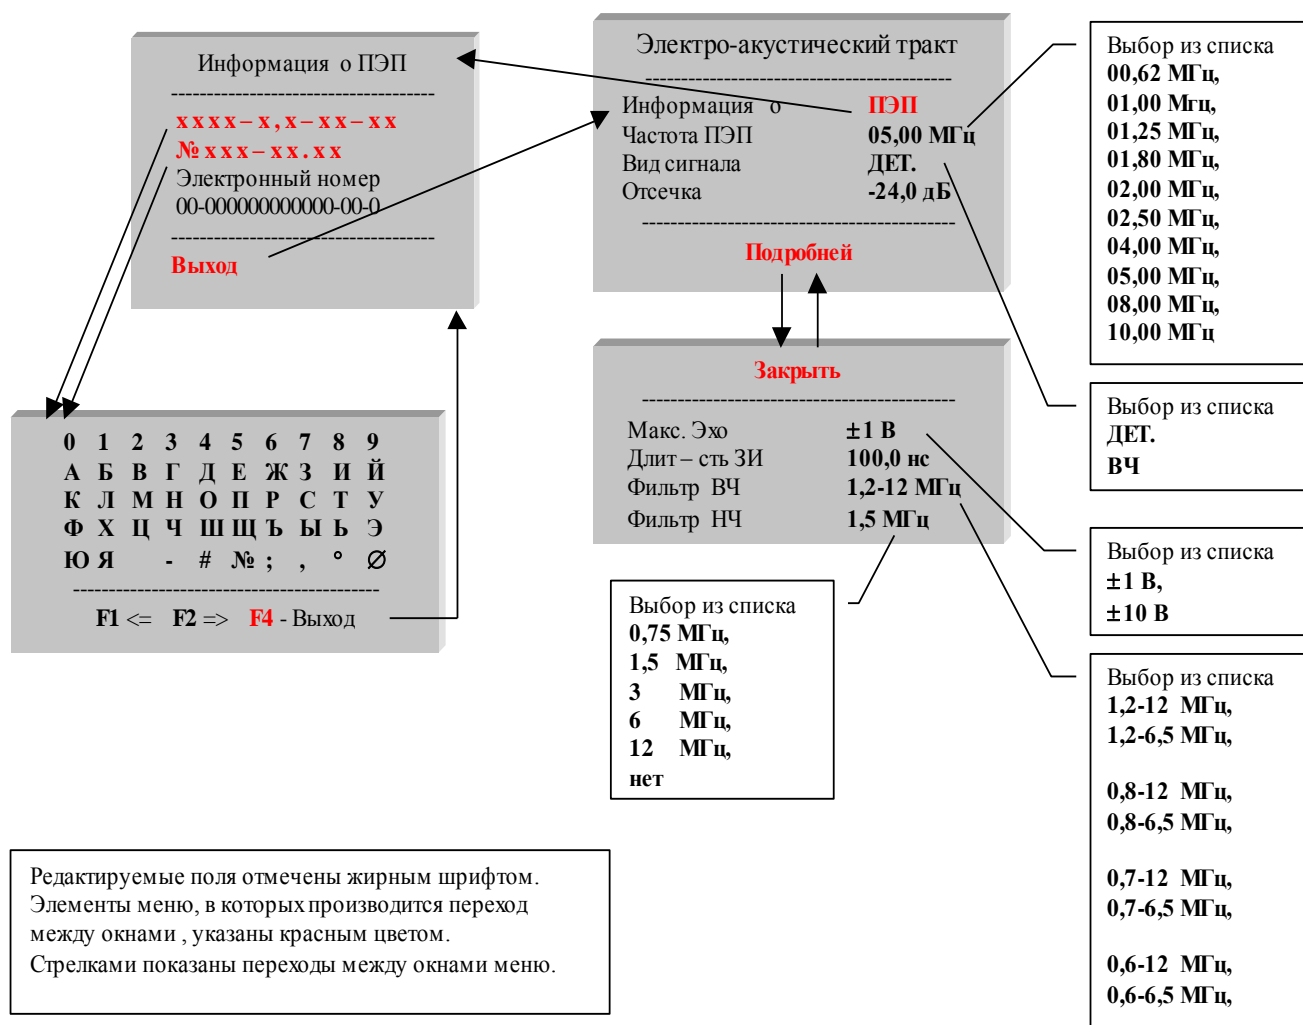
Информация о ПЭП
------------------------------------
xxxx–x,x–xx–xx
№xxx–xx.xx
Электронный номер
00-000000000000-00-0
------------------------------------
Выход

Электро-акустический тракт
------------------------------------------------
Информация о ПЭП
Частота ПЭП 05,00 МГц
Вид сигнала ДЕТ.
Отсечка -24,0 дБ
------------------------------------------------
Подробней

Выбор из списка
00,62 МГц,
01,00 Мгц,
01,25 МГц,
01,80 МГц,
02,00 МГц,
02,50 МГц,
04,00 МГц,
05,00 МГц,
08,00 МГц,
10,00 МГц

Выбор из списка
ДЕТ.
ВЧ

Закрыть
------------------------------------------------
Макс. Эхо ±1 В
Длит – сть ЗИ 100,0 нс
Фильтр ВЧ 1,2-12 МГц
Фильтр НЧ 1,5 МГц

Выбор из списка
±1 В,
±10 В

0 1 2 3 4 5 6 7 8 9
А Б В Г Д Е Ж З И Й
К Л М Н О П Р С Т У
Ф Х Ц Ч Ш Щ Ъ Ы Ь Э
Ю Я - # № ; , ° Ø
------------------------------------------------
F1 <= F2 => F4 - Выход

Выбор из списка
0,75 МГц,
1,5 МГц,
3 МГц,
6 МГц,
12 МГц,
нет

Выбор из списка
1,2-12 МГц,
1,2-6,5 МГц,

0,8-12 МГц,
0,8-6,5 МГц,

0,7-12 МГц,
0,7-6,5 МГц,

0,6-12 МГц,
0,6-6,5 МГц,

Редактируемые поля отмечены жирным шрифтом. Элементы меню, в которых производится переход между окнами , указаны красным цветом.
Стрелками показаны переходы между окнами меню.